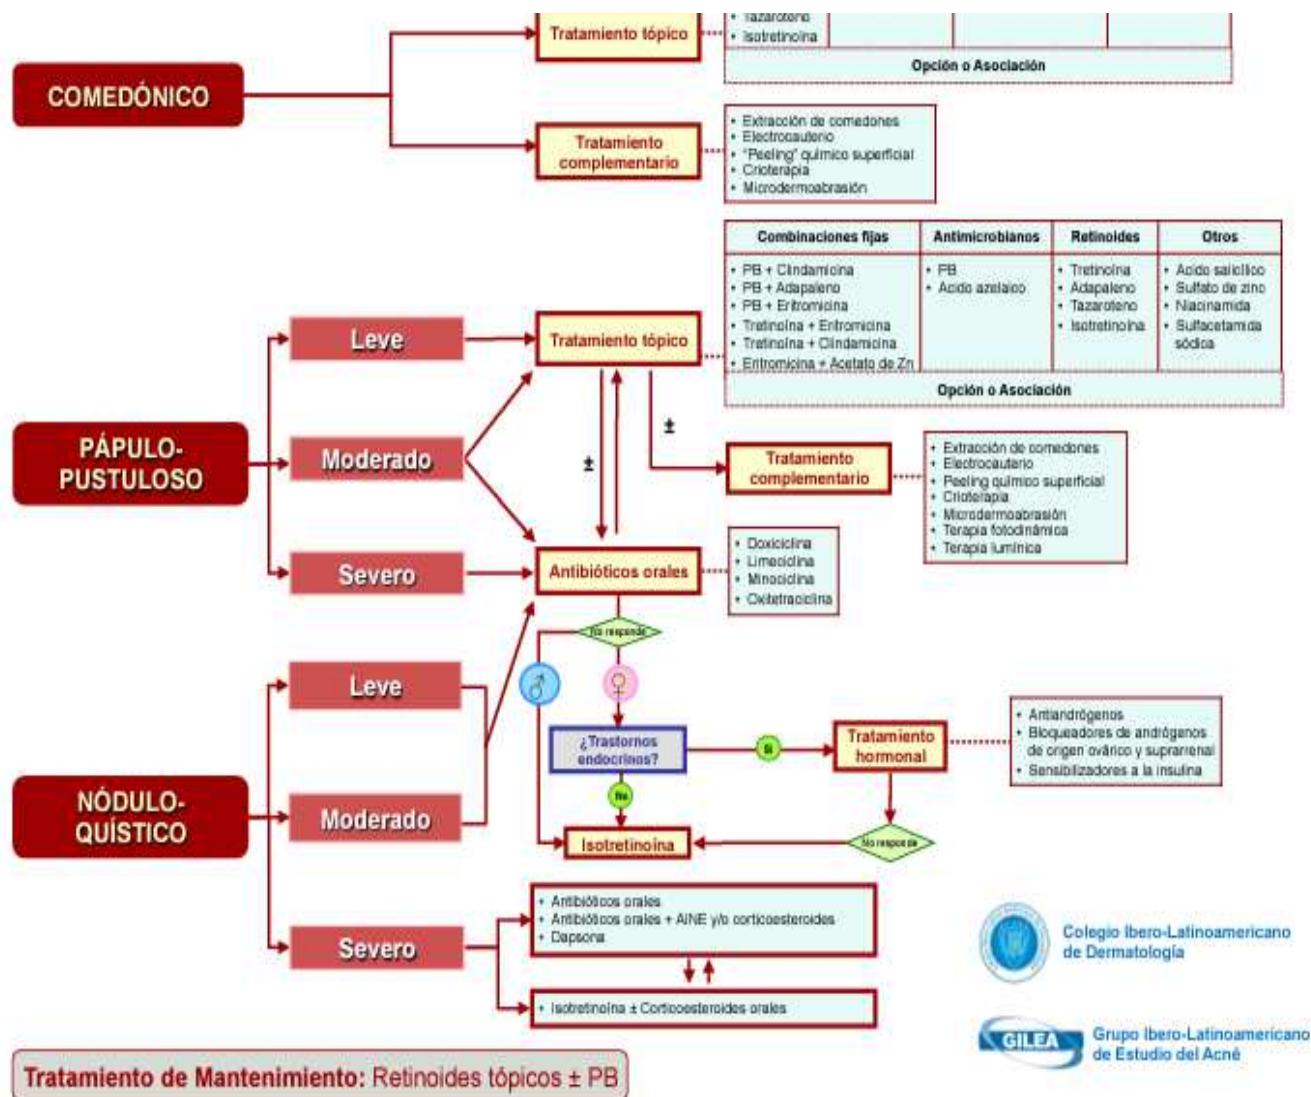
COMEDÓNICO

Tratamiento tópico

• Tazaroteno
• Isotretinoína

Opción o Asociación

Tratamiento complementario

• Extracción de comedones
• Electrocauterio
• "Peeling" químico superficial
• Crioterapia
• Microdermoabrasión

| Combinaciones fijas | Antimicrobianos | Retinoides | Otros |
|---|---|---|---|
| • PB + Clindamicina • PB + Adapaleno • PB + Eritromicina • Tretinoína + Eritromicina • Tretinoína + Clindamicina • Eritromicina + Acetato de Zn | • PB • Acido azelaico | • Tretinoína • Adapaleno • Tazaroteno • Isotretinoína | • Acido salicílico • Sulfato de zinc • Niacinamida • Sulfacetamida sódica |

Opción o Asociación

PÁPULO-PUSTULOSO

Leve

Moderado

Severo

Tratamiento tópico

±

±

Tratamiento complementario

• Extracción de comedones
• Electrocauterio
• Peeling químico superficial
• Crioterapia
• Microdermoabrasión
• Terapia fotodinámica
• Terapia lumínica

Antibióticos orales

• Doxiciclina
• Limeciclina
• Minociclina
• Oxitetraciclina

No responde

♂

♀

¿Trastornos endocrinos?

Si

Tratamiento hormonal

• Antiandrógenos
• Bloqueadores de andrógenos de origen ovárico y suprarrenal
• Sensibilizadores a la insulina

No

No responde

Isotretinoína

NÓDULO-QUÍSTICO

Leve

Moderado

Severo

• Antibióticos orales
• Antibióticos orales + AINE y/o corticoesteroides
• Dapsona

• Isotretinoína ± Corticoesteroides orales

Colegio Ibero-Latinoamericano de Dermatología

GILEA

Grupo Ibero-Latinoamericano de Estudio del Acné

Tratamiento de Mantenimiento: Retinoides tópicos ± PB